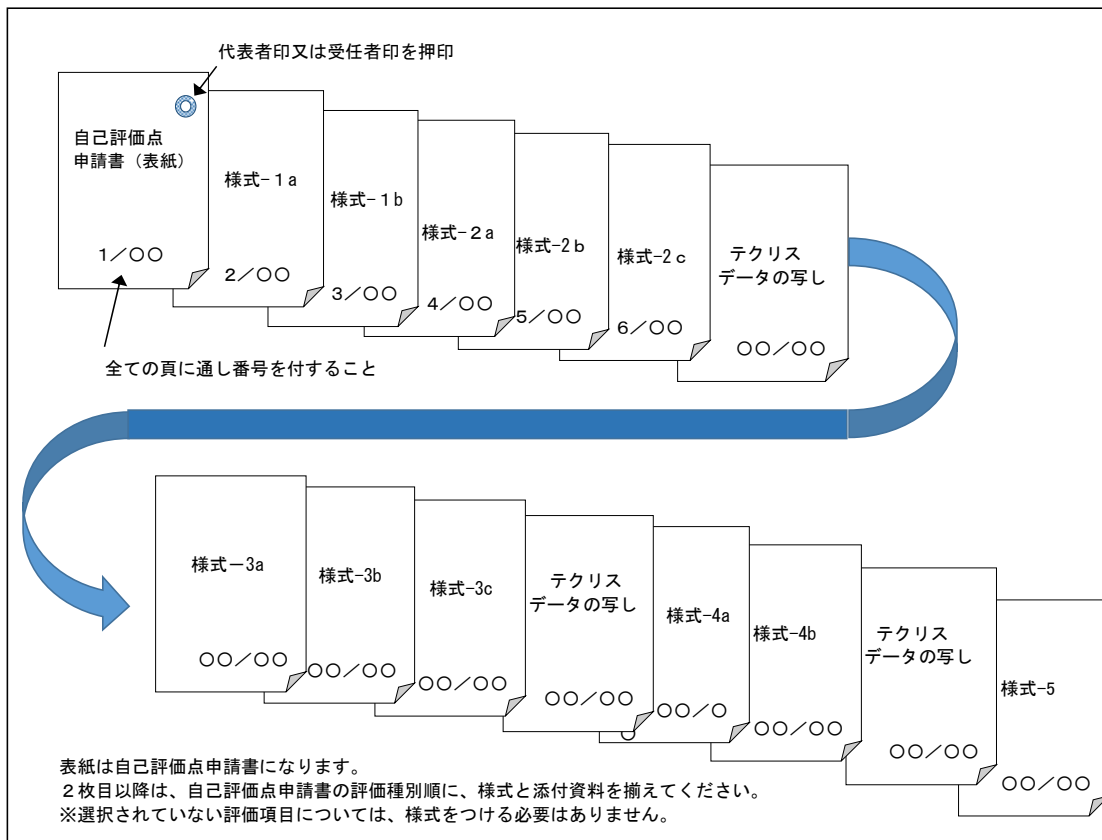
代表者印又は受任者印を押印

自己評価点申請書（表紙）

1／○○

様式－1a

2／○○

様式－1b

3／○○

様式－2a

4／○○

様式-2b

5／○○

様式-2c

6／○○

テクリスデータの写し

○○／○○

全ての頁に通し番号を付すること

様式－3a

○○／○○

様式-3b

○○／○○

様式-3c

○○／○○

テクリスデータの写し

○○／○○

様式-4a

○○／○

様式-4b

○○／○○

テクリスデータの写し

○○／○○

様式-5

○○／○○

表紙は自己評価点申請書になります。
２枚目以降は、自己評価点申請書の評価種別順に、様式と添付資料を揃えてください。
※選択されていない評価項目については、様式をつける必要はありません。